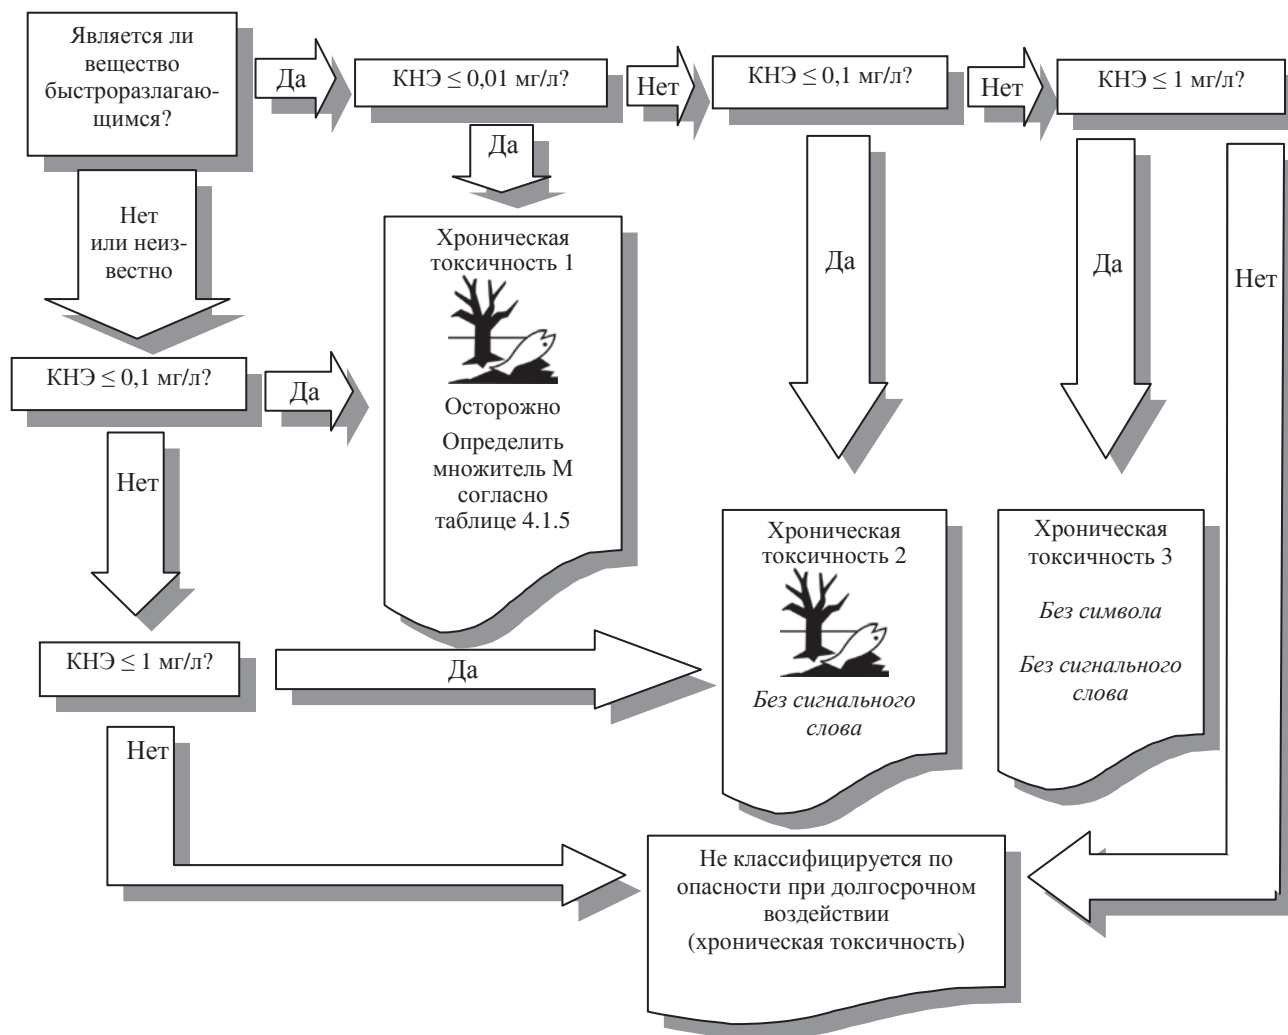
Является ли вещество быстроразлагающимся?

Да

КНЭ $\leq$ 0,01 мг/л?

Нет

КНЭ $\leq$ 0,1 мг/л?

Нет

КНЭ $\leq$ 1 мг/л?

Да

Нет или неизвестно

Хроническая токсичность 1

Осторожно

Определить множитель М согласно таблице 4.1.5

Да

Да

Нет

КНЭ $\leq$ 0,1 мг/л?

Да

Нет

Хроническая токсичность 2

Без сигнального слова

Хроническая токсичность 3

Без символа

Без сигнального слова

КНЭ $\leq$ 1 мг/л?

Да

Нет

Не классифицируется по опасности при долгосрочном воздействии (хроническая токсичность)